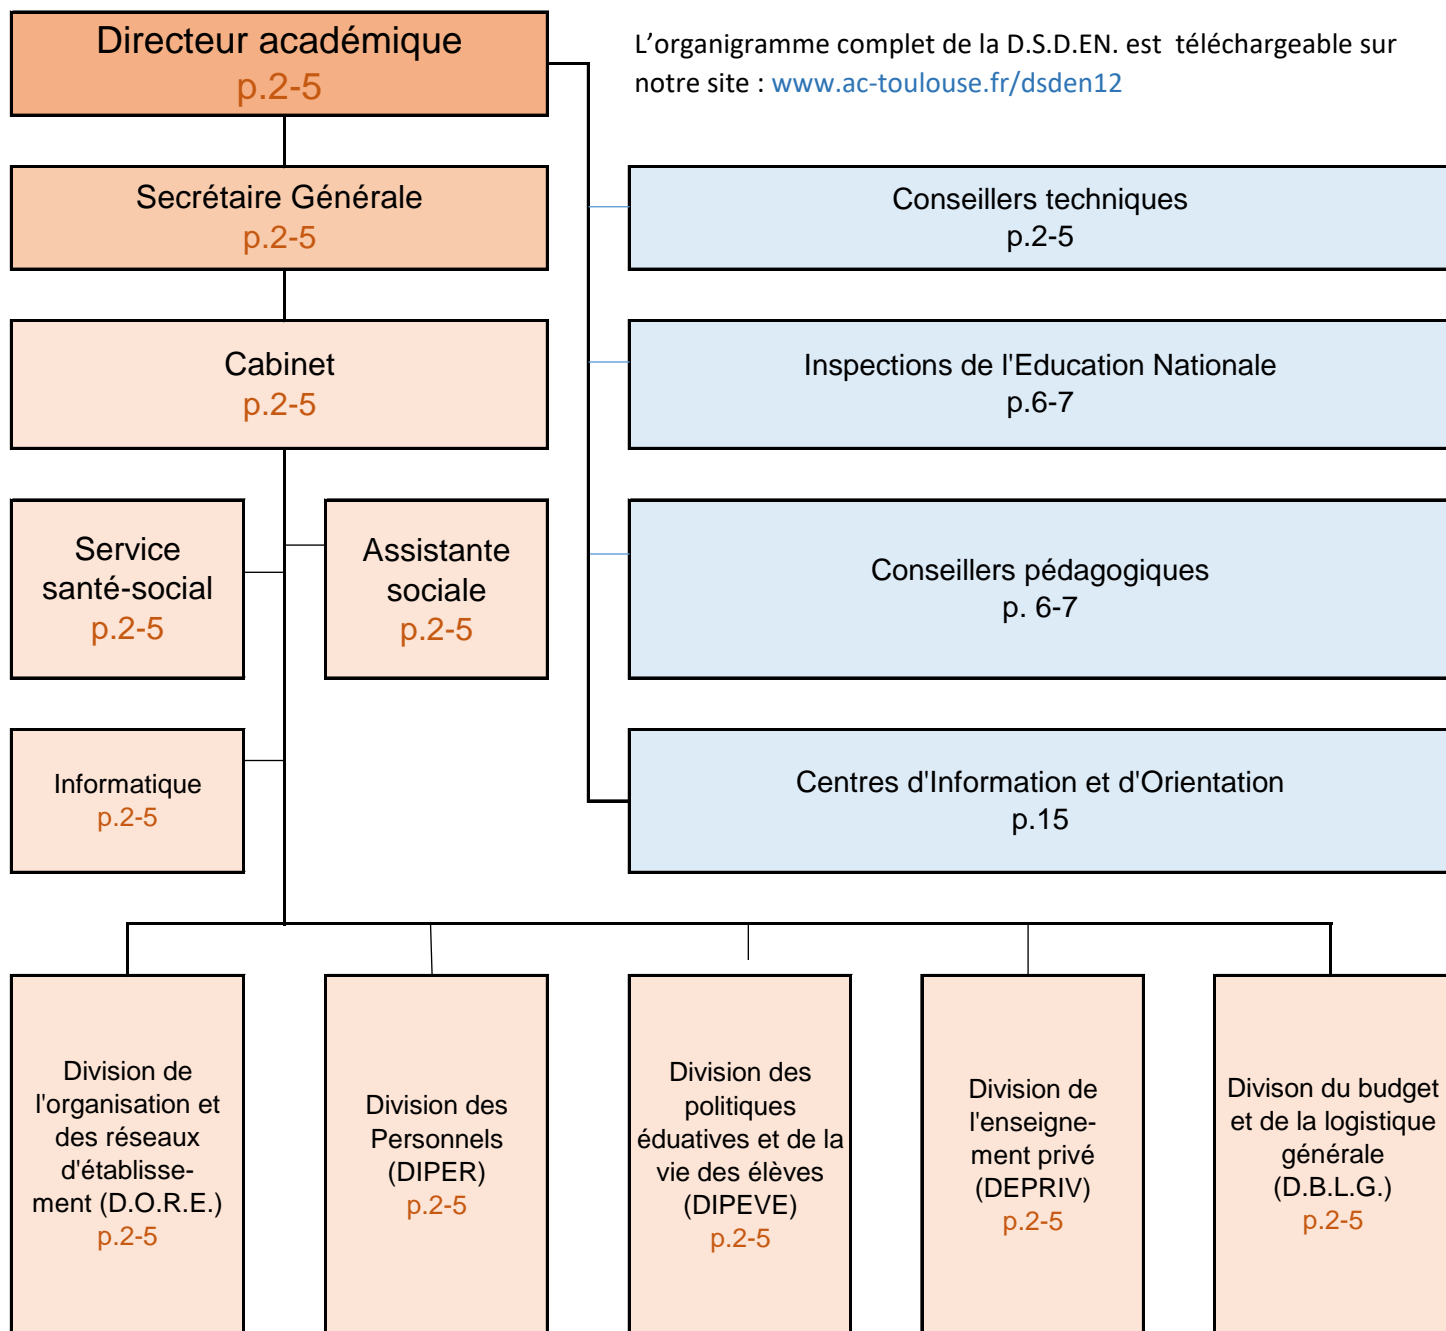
Directeur académique
p.2-5

L'organigramme complet de la D.S.D.EN. est téléchargeable sur notre site : www.ac-toulouse.fr/dsden12

Secrétaire Générale
p.2-5

Cabinet
p.2-5

Service santé-social
p.2-5

Assistante sociale
p.2-5

Informatique
p.2-5

Conseillers techniques
p.2-5

Inspections de l'Education Nationale
p.6-7

Conseillers pédagogiques
p. 6-7

Centres d'Information et d'Orientation
p.15

Division de l'organisation et des réseaux d'établissement (D.O.R.E.)
p.2-5

Division des Personnels (DIPER)
p.2-5

Division des politiques éduatives et de la vie des élèves (DIPEVE)
p.2-5

Division de l'enseignement privé (DEPRIV)
p.2-5

Divison du budget et de la logistique générale (D.B.L.G.)
p.2-5